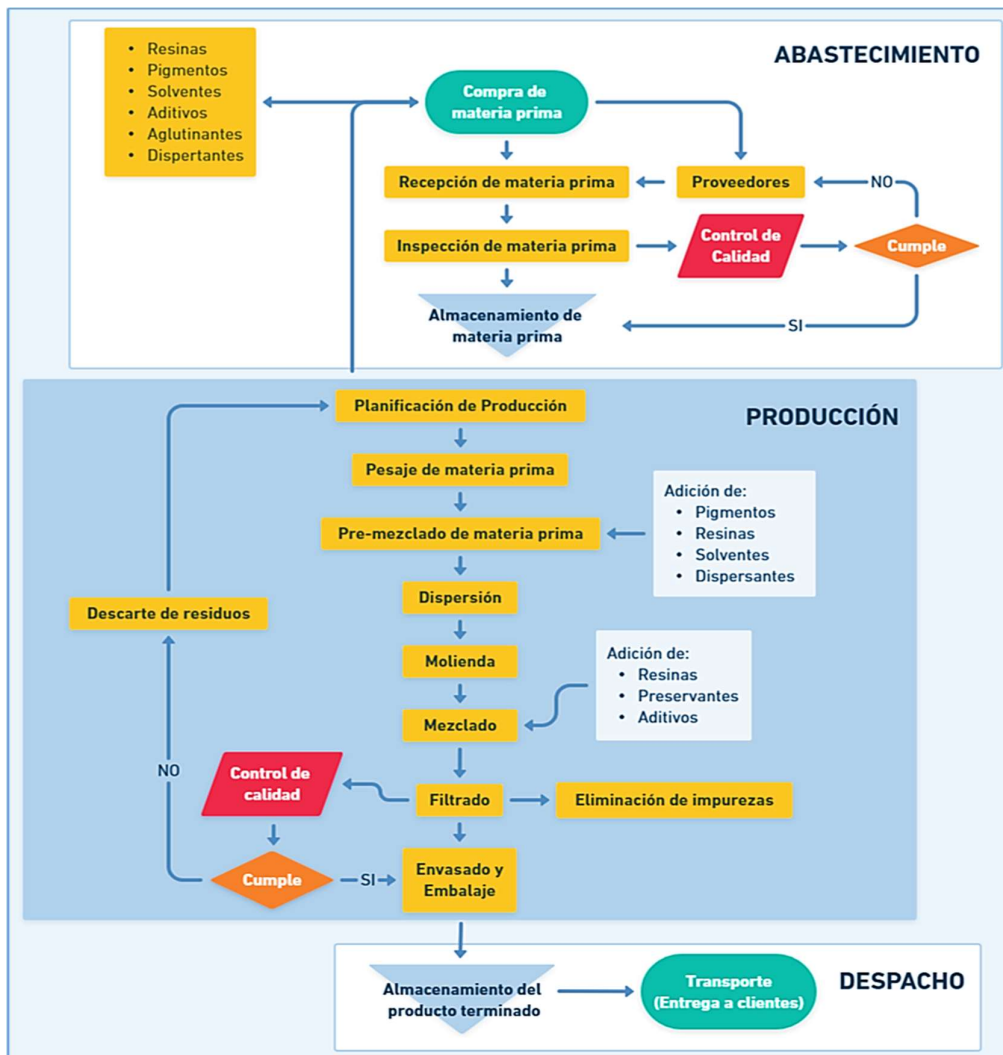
ABASTECIMIENTO

• Resinas
• Pigmentos
• Solventes
• Aditivos
• Aglutinantes
• Dispertantes

Compra de materia prima

Recepción de materia prima

Proveedores

NO

Inspección de materia prima

Control de Calidad

Cumple

Almacenamiento de materia prima

SI

PRODUCCIÓN

Planificación de Producción

Pesaje de materia prima

Adición de:
• Pigmentos
• Resinas
• Solventes
• Dispersantes

Pre-mezclado de materia prima

Descarte de residuos

Dispersión

Molienda

Adición de:
• Resinas
• Preservantes
• Aditivos

Mezclado

NO

Control de calidad

Filtrado

Eliminación de impurezas

Cumple

SI

Envasado y Embalaje

Almacenamiento del producto terminado

Transporte (Entrega a clientes)

DESPACHO